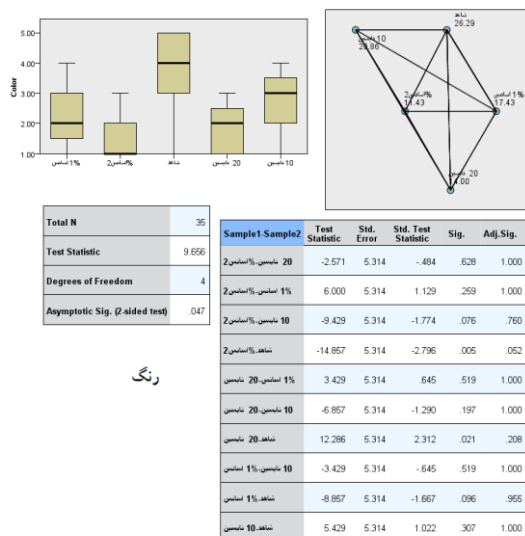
5.00
4.00
3.00
2.00
1.00
Color
اسانس1%
اسانس2%
شاهد
نایسین 20
نایسین 10

شاهد
26.29
نایسین 10
20.86
اسانس2%
13.43
اسانس1%
17.43
نایسین 20
12.00

| Total N | 35 |
|---|---|
| Test Statistic | 9.656 |
| Degrees of Freedom | 4 |
| Asymptotic Sig. (2-sided test) | .047 |

رنگ

| Sample1-Sample2 | Test Statistic | Std. Error | Std. Test Statistic | Sig. | Adj.Sig. |
|---|---|---|---|---|---|
| نایسین 20-اسانس2% | -2.571 | 5.314 | -.484 | .628 | 1.000 |
| اسانس1%-اسانس2% | 6.000 | 5.314 | 1.129 | .259 | 1.000 |
| نایسین10-اسانس2% | -9.429 | 5.314 | -1.774 | .076 | .760 |
| شاهد-اسانس2% | -14.857 | 5.314 | -2.796 | .005 | .052 |
| اسانس1%-نایسین 20 | 3.429 | 5.314 | .645 | .519 | 1.000 |
| نایسین10-نایسین 20 | -6.857 | 5.314 | -1.290 | .197 | 1.000 |
| شاهد-نایسین 20 | 12.286 | 5.314 | 2.312 | .021 | .208 |
| نایسین10-اسانس1% | -3.429 | 5.314 | -.645 | .519 | 1.000 |
| شاهد-اسانس1% | -8.857 | 5.314 | -1.667 | .096 | .955 |
| شاهد-نایسین10 | 5.429 | 5.314 | 1.022 | .307 | 1.000 |